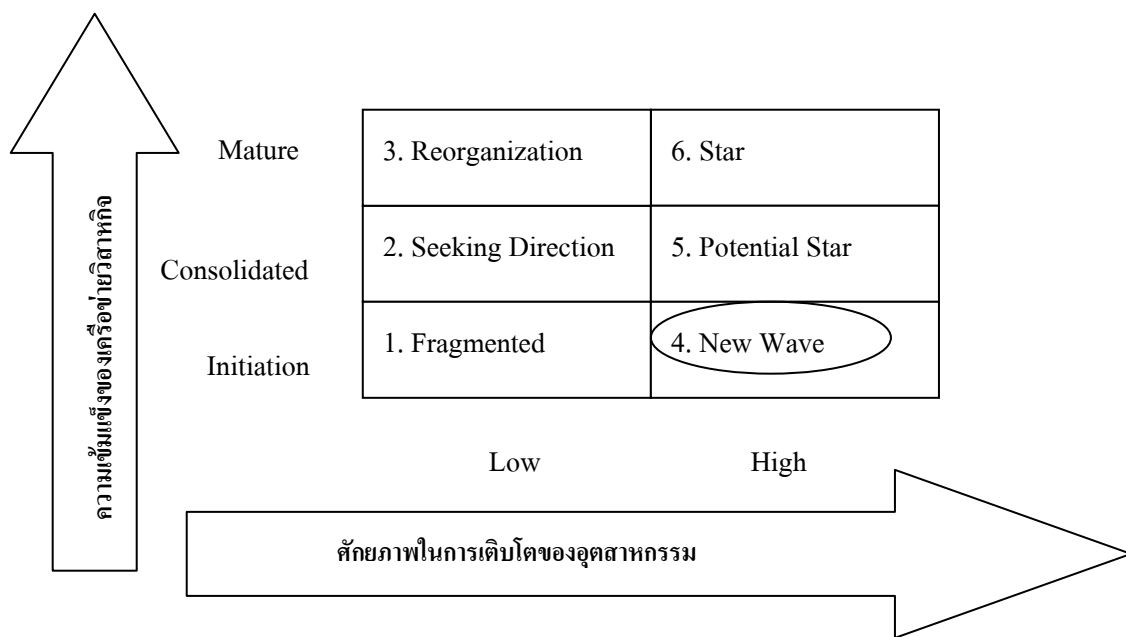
ความเข้มแข็งของเครือข่ายวิสาหกิจ

| | | |
|---|---|---|
| Mature | 3. Reorganization | 6. Star |
| Consolidated | 2. Seeking Direction | 5. Potential Star |
| Initiation | 1. Fragmented | 4. New Wave |
| | Low | High |

ศักยภาพในการเติบโตของอุตสาหกรรม